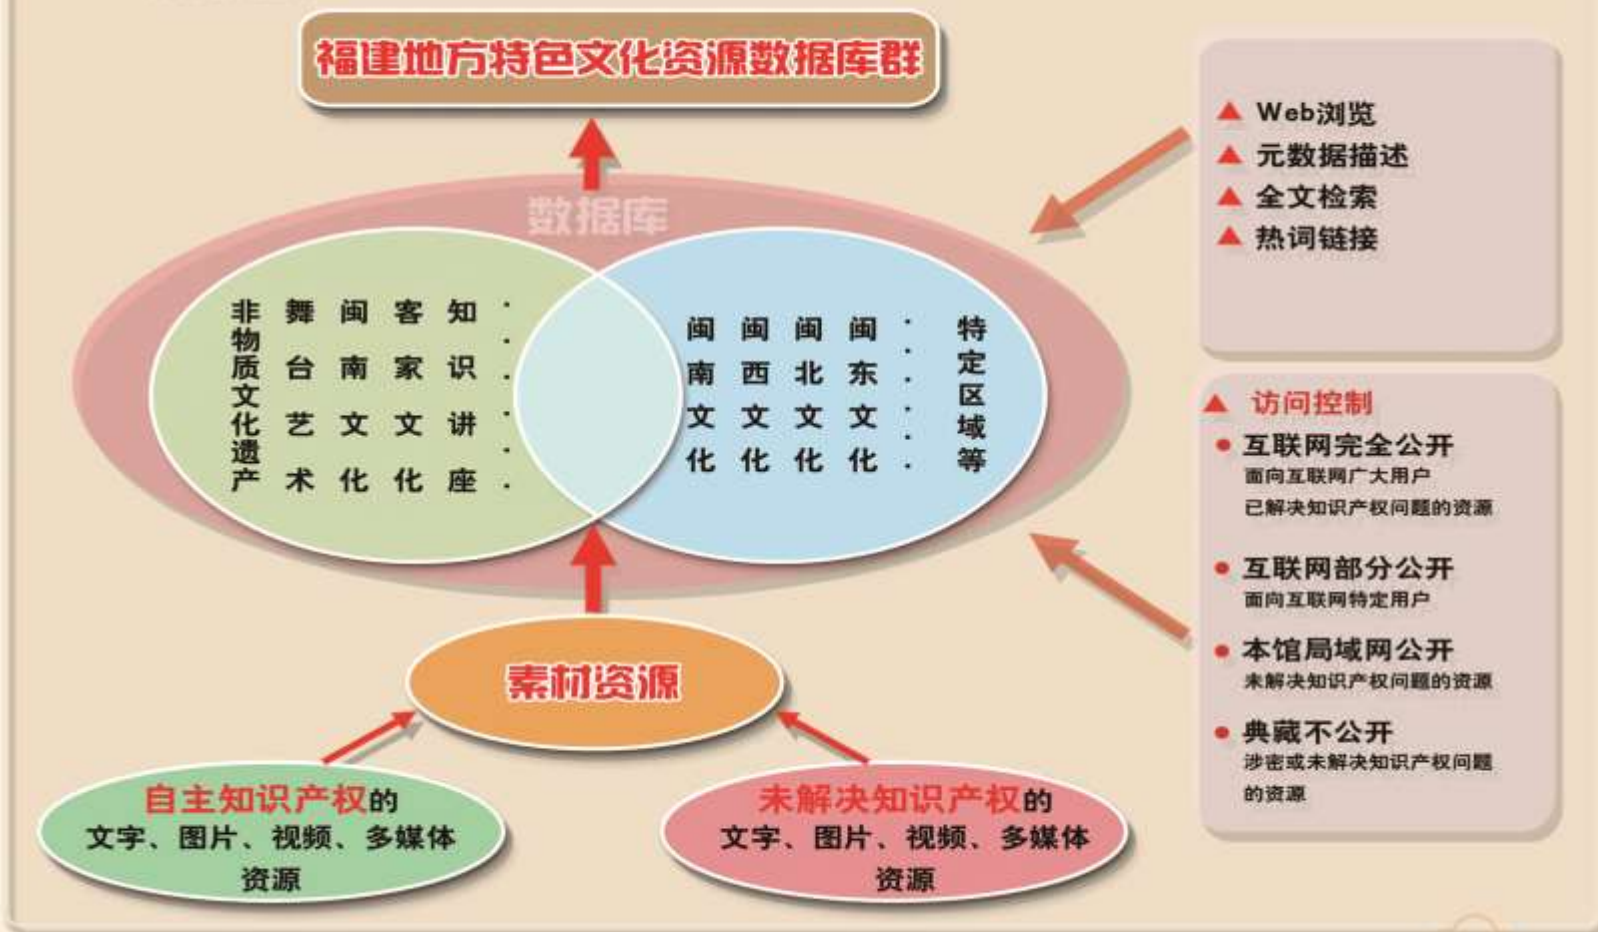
福建地方特色文化资源数据库群

数据库

非物质文化遗产
舞台艺术
闽南文化
客家文化
知识讲座
······

闽南文化
闽西文化
闽北文化
闽东文化
······
特定区域等

▲ Web浏览
▲ 元数据描述
▲ 全文检索
▲ 热词链接

▲ 访问控制
● 互联网完全公开
面向互联网广大用户
已解决知识产权问题的资源
● 互联网部分公开
面向互联网特定用户
● 本馆局域网公开
未解决知识产权问题的资源
● 典藏不公开
涉密或未解决知识产权问题的资源

素材资源

自主知识产权的
文字、图片、视频、多媒体资源

未解决知识产权的
文字、图片、视频、多媒体资源